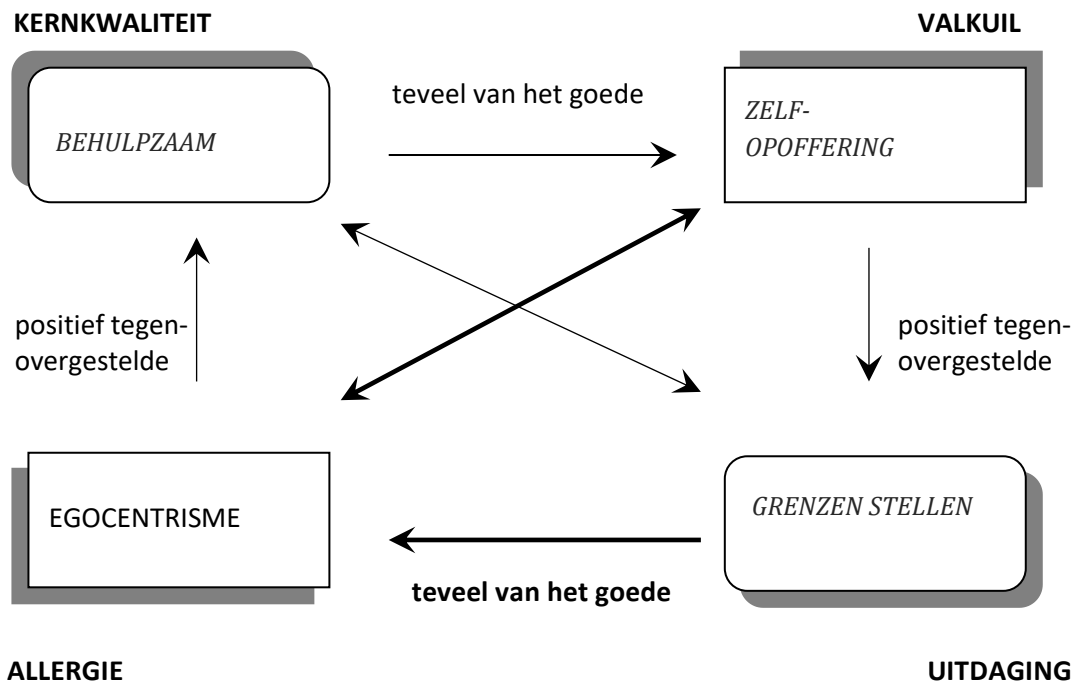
**KERNKWALITEIT**

**VALKUIL**

*BEHULPZAAM*

teveel van het goede

*ZELF-OPOFFERING*

positief tegenovergestelde

positief tegenovergestelde

EGOCENTRISME

*GRENZEN STELLEN*

**teveel van het goede**

**ALLERGIE**

**UITDAGING**